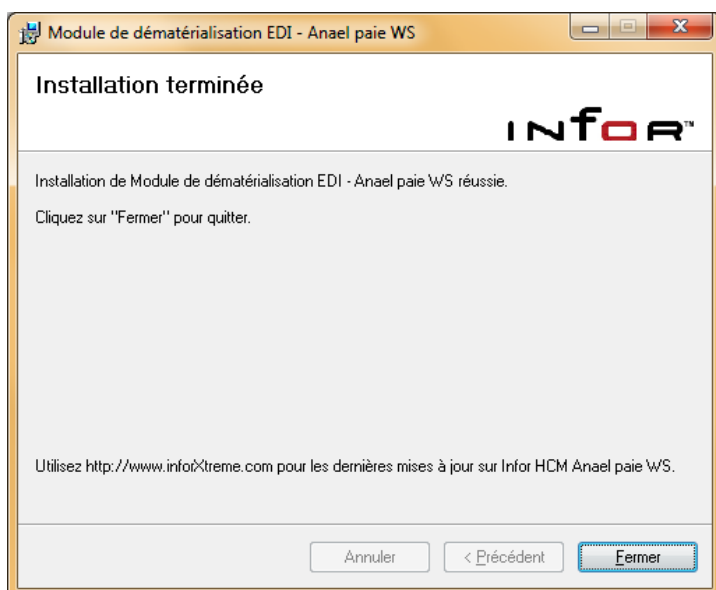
Module de dématérialisation EDI - Anael paie WS

Installation terminée

INFOR™

Installation de Module de dématérialisation EDI - Anael paie WS réussie.

Cliquez sur "Fermer" pour quitter.

Utilisez http://www.inforXtreme.com pour les dernières mises à jour sur Infor HCM Anael paie WS.

Annuler

< Précédent

Fermer